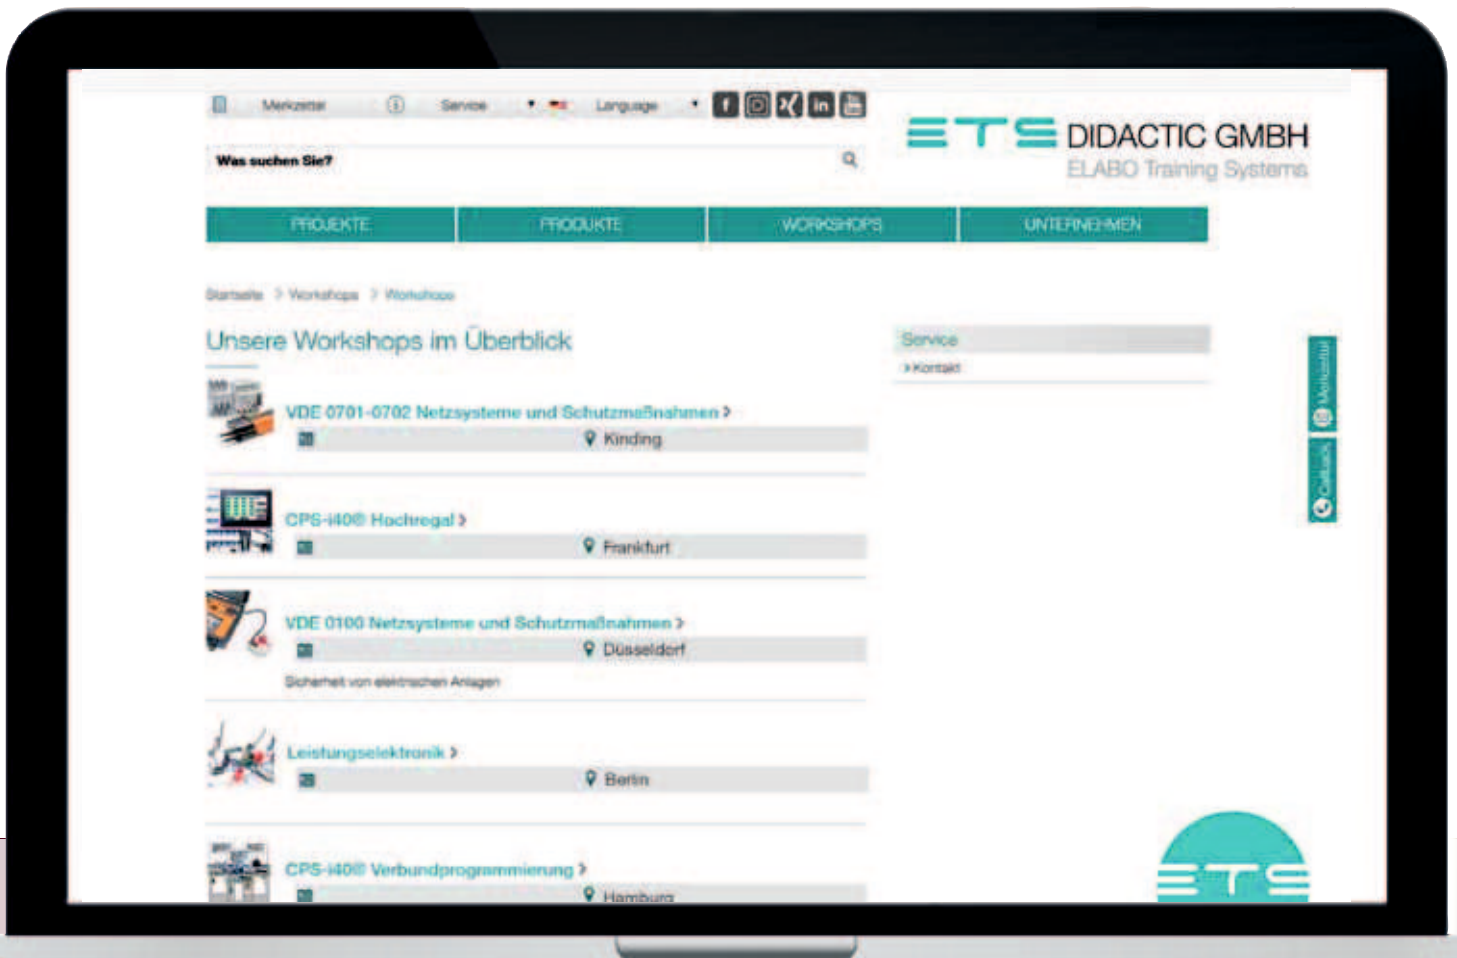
Merkzettel Service Language

Was suchen Sie?

ETS DIDACTIC GMBH
ELABO Training Systems

PROJEKTE PRODUKTE WORKSHOPS UNTERNEHMEN

Startseite > Workshops > Workshops

Unsere Workshops im Überblick

VDE 0701-0702 Netzsysteme und Schutzmaßnahmen >
Kinding

CPS-i40® Hochregal >
Frankfurt

VDE 0100 Netzsysteme und Schutzmaßnahmen >
Düsseldorf
Sicherheit von elektrischen Anlagen

Leistungselektronik >
Berlin

CPS-i40® Verbundprogrammierung >
Hamburg

Service
> Kontakt

Merkzettel
Callback

ETS